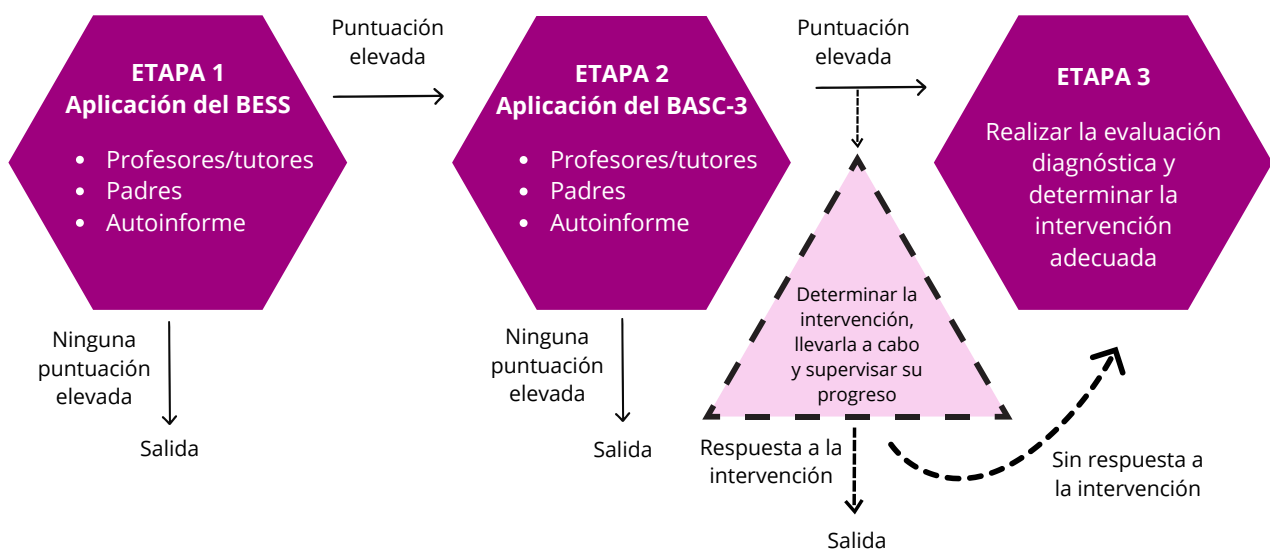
ETAPA 1
Aplicación del BESS

- Profesores/tutores
- Padres
- Autoinforme

Ninguna puntuación elevada

Salida

Puntuación elevada

ETAPA 2
Aplicación del BASC-3

- Profesores/tutores
- Padres
- Autoinforme

Ninguna puntuación elevada

Salida

Puntuación elevada

Determinar la intervención, llevarla a cabo y supervisar su progreso

Respuesta a la intervención

Salida

Sin respuesta a la intervención

ETAPA 3

Realizar la evaluación diagnóstica y determinar la intervención adecuada